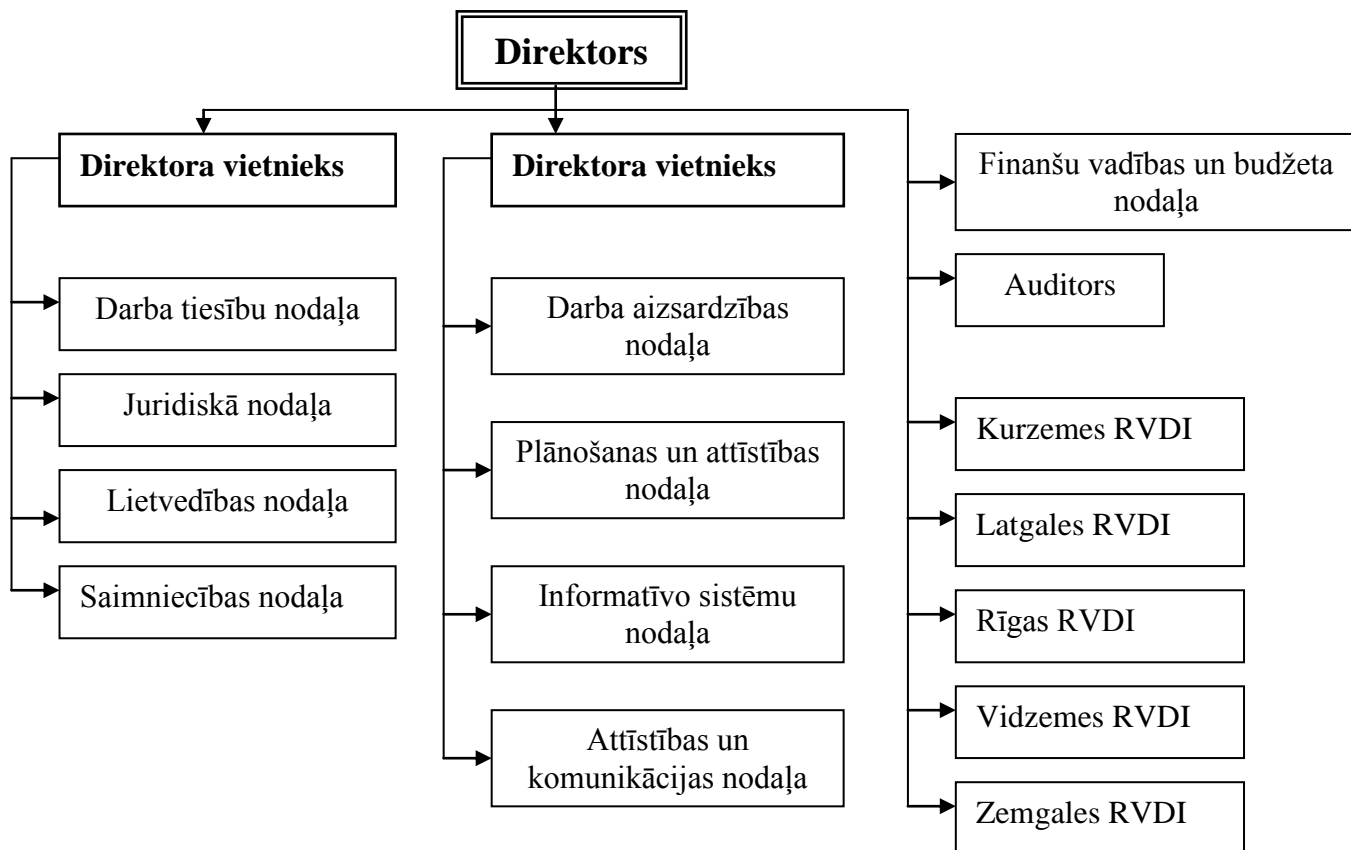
Direktors

Direktora vietnieks

Darba tiesību nodaļa

Juridiskā nodaļa

Lietvedības nodaļa

Saimniecības nodaļa

Direktora vietnieks

Darba aizsardzības nodaļa

Plānošanas un attīstības nodaļa

Informatīvo sistēmu nodaļa

Attīstības un komunikācijas nodaļa

Finanšu vadības un budžeta nodaļa

Auditors

Kurzemes RVDI

Latgales RVDI

Rīgas RVDI

Vidzemes RVDI

Zemgales RVDI